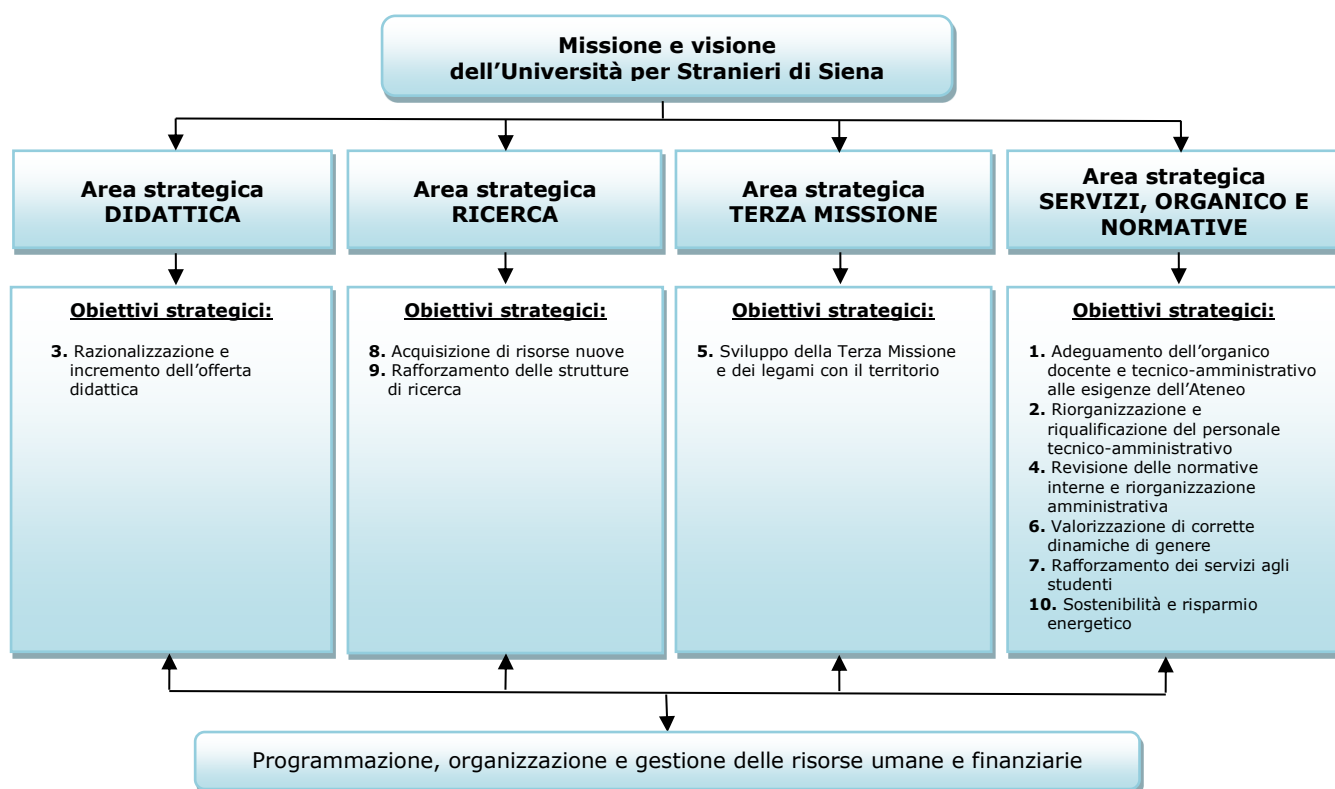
Missione e visione
dell’Università per Stranieri di Siena

Area strategica
DIDATTICA

Area strategica
RICERCA

Area strategica
TERZA MISSIONE

Area strategica
SERVIZI, ORGANICO E NORMATIVE

Obiettivi strategici:

3. Razionalizzazione e incremento dell’offerta didattica

Obiettivi strategici:

8. Acquisizione di risorse nuove
9. Rafforzamento delle strutture di ricerca

Obiettivi strategici:

5. Sviluppo della Terza Missione e dei legami con il territorio

Obiettivi strategici:

1. Adeguamento dell’organico docente e tecnico-amministrativo alle esigenze dell’Ateneo
2. Riorganizzazione e riqualificazione del personale tecnico-amministrativo
4. Revisione delle normative interne e riorganizzazione amministrativa
6. Valorizzazione di corrette dinamiche di genere
7. Rafforzamento dei servizi agli studenti
10. Sostenibilità e risparmio energetico

Programmazione, organizzazione e gestione delle risorse umane e finanziarie